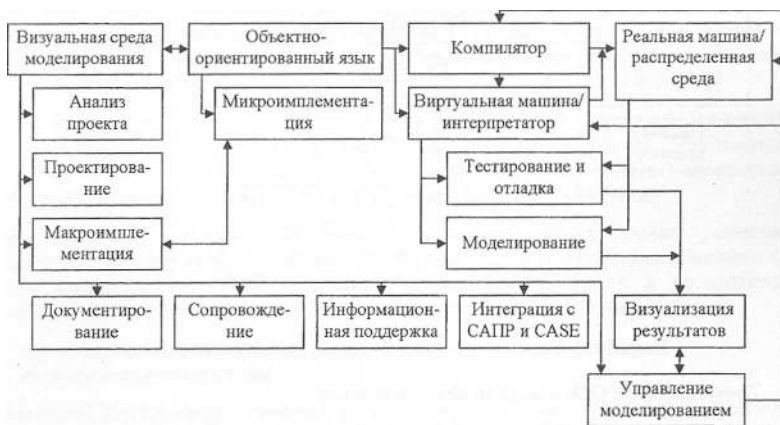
Визуальная среда моделирования

Объектно-ориентированный язык

Компилятор

Реальная машина/ распределенная среда

Анализ проекта

Микроимплементация

Виртуальная машина/ интерпретатор

Проектирование

Тестирование и отладка

Макроимплементация

Моделирование

Документирование

Сопровождение

Информационная поддержка

Интеграция с САПР и CASE

Визуализация результатов

Управление моделированием